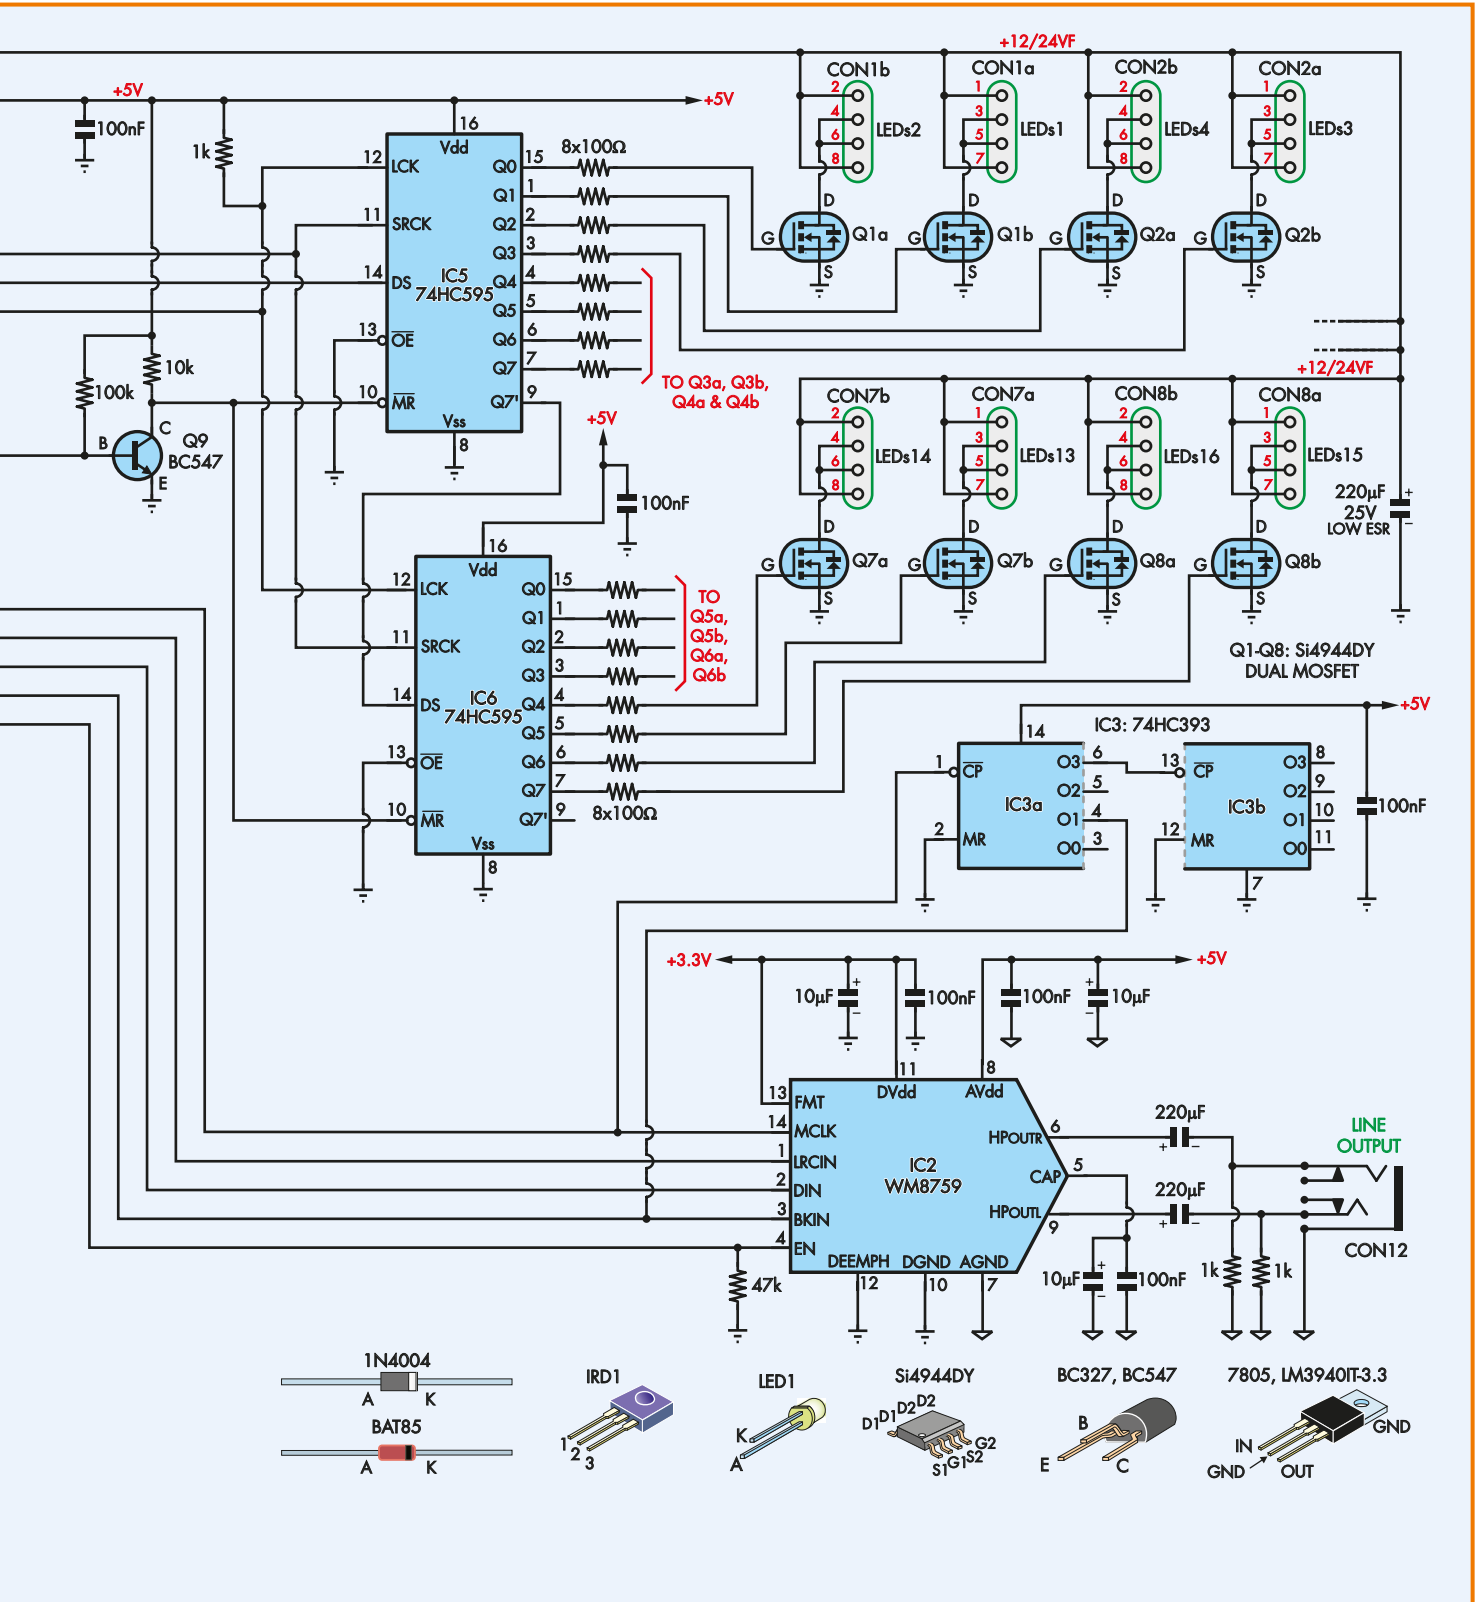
+12/24VF
+5V
+5V
100nF
1k
16
Vdd
12
LCK
Q0
15
8x100Ω
11
SRCK
Q1
1
Q2
2
Q3
3
14
DS
IC5
74HC595
Q4
4
Q5
5
13
$\overline{OE}$
Q6
6
Q7
7
10
$\overline{MR}$
Q7'
9
Vss
8
TO Q3a, Q3b, Q4a & Q4b
10k
100k
C
B
Q9
BC547
E
CON1b
2
4
6
8
LEDs2
CON1a
1
3
5
7
LEDs1
CON2b
2
4
6
8
LEDs4
CON2a
1
3
5
7
LEDs3
D
G
Q1a
S
D
G
Q1b
S
D
G
Q2a
S
D
G
Q2b
S
+12/24VF
CON7b
2
4
6
8
LEDs14
CON7a
1
3
5
7
LEDs13
CON8b
2
4
6
8
LEDs16
CON8a
1
3
5
7
LEDs15
220µF
25V
LOW ESR
D
G
Q7a
S
D
G
Q7b
S
D
G
Q8a
S
D
G
Q8b
S
Q1-Q8: Si4944DY
DUAL MOSFET
+5V
100nF
16
Vdd
12
LCK
Q0
15
11
SRCK
Q1
1
Q2
2
Q3
3
14
DS
IC6
74HC595
Q4
4
Q5
5
13
$\overline{OE}$
Q6
6
Q7
7
10
$\overline{MR}$
Q7'
9
8x100Ω
Vss
8
TO Q5a, Q5b, Q6a, Q6b
14
IC3: 74HC393
+5V
1
$\overline{CP}$
O3
6
13
$\overline{CP}$
O3
8
IC3a
O2
5
IC3b
O2
9
O1
4
O1
10
2
MR
O0
3
12
MR
O0
11
7
100nF
+3.3V
+5V
10µF
100nF
100nF
10µF
11
8
13
FMT
DVdd
AVdd
14
MCLK
HPOUTR
6
220µF
LINE OUTPUT
1
LRCIN
IC2
WM8759
CAP
5
2
DIN
3
BKIN
HPOUTL
9
220µF
4
EN
DEEMPH
DGND
AGND
47k
12
10
7
10µF
100nF
1k
1k
CON12
1N4004
A
K
BAT85
A
K
IRD1
1
2
3
LED1
K
A
Si4944DY
D1
D1
D2
D2
G2
S1
G1
S2
BC327, BC547
B
E
C
7805, LM3940IT-3.3
GND
IN
GND
OUT